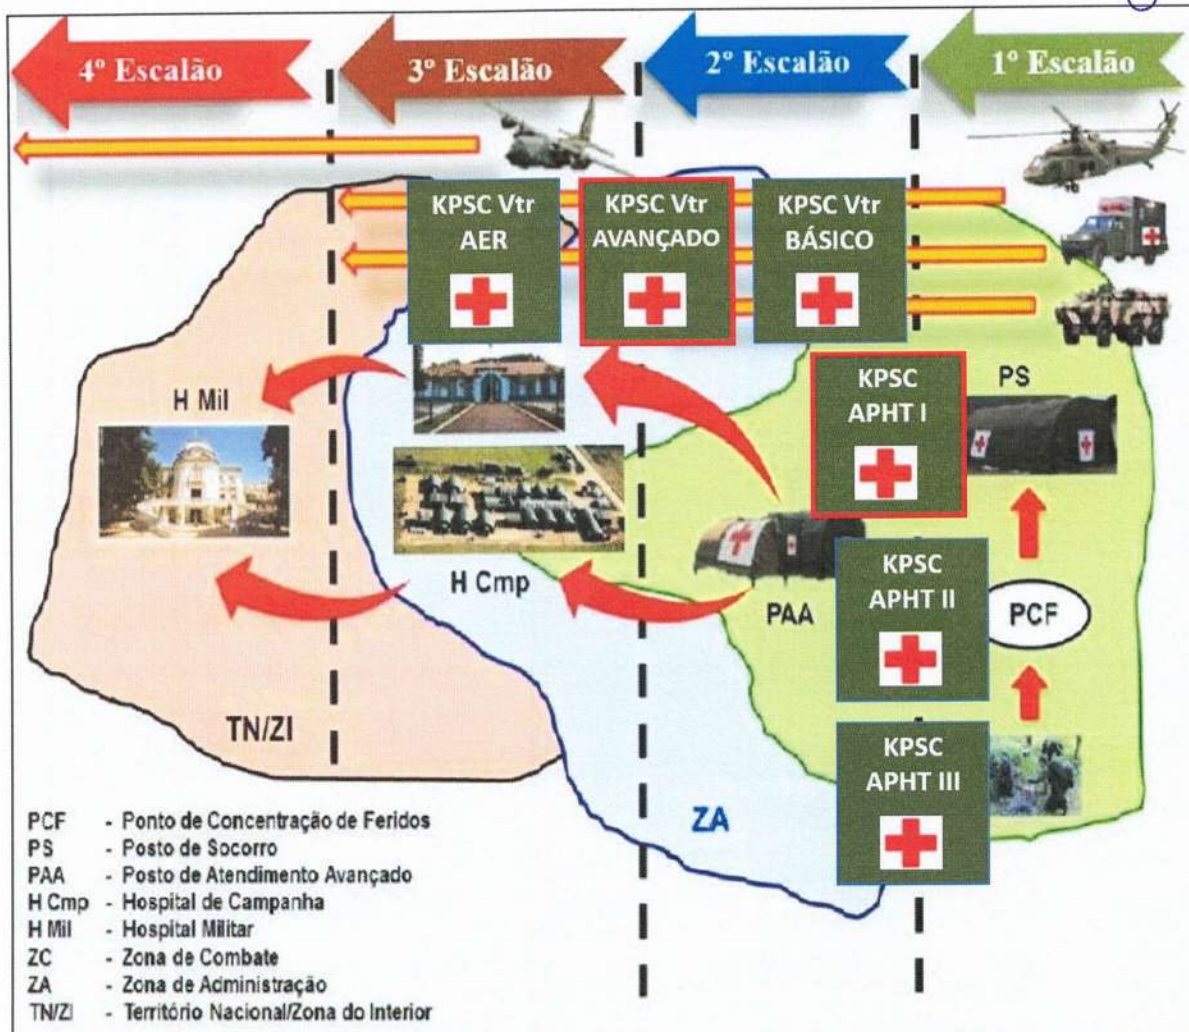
4º Escalão

3º Escalão

2º Escalão

1º Escalão

KPSC Vtr AER

KPSC Vtr AVANÇADO

KPSC Vtr BÁSICO

H Mil

KPSC APHT I

PS

H Cmp

PAA

KPSC APHT II

PCF

KPSC APHT III

TN/ZI

ZA

PCF - Ponto de Concentração de Feridos
PS - Posto de Socorro
PAA - Posto de Atendimento Avançado
H Cmp - Hospital de Campanha
H Mil - Hospital Militar
ZC - Zona de Combate
ZA - Zona de Administração
TN/ZI - Território Nacional/Zona do Interior